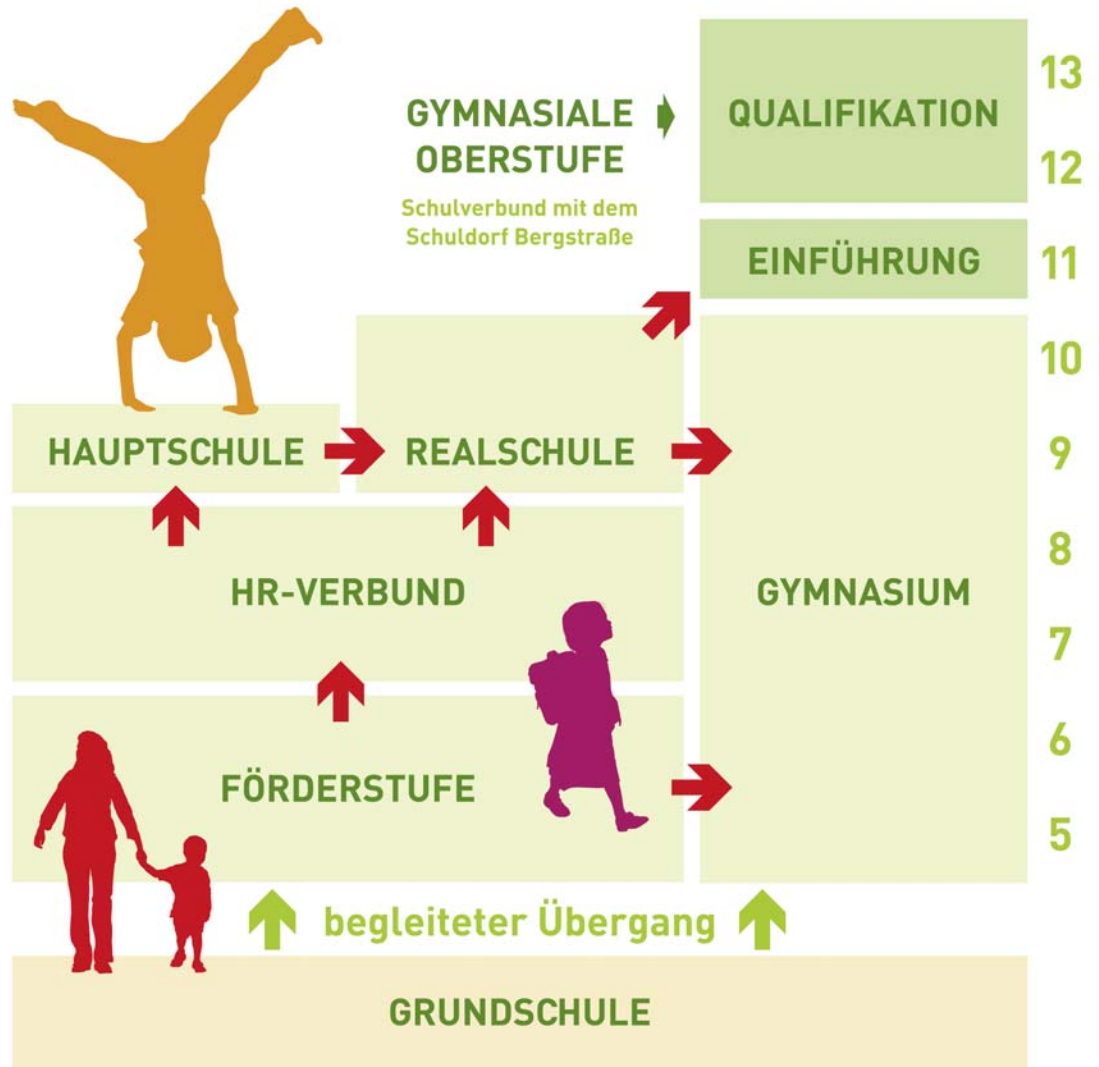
GYMNASIALE OBERSTUFE

Schulverbund mit dem Schuldorf Bergstraße

QUALIFIKATION

13

12

EINFÜHRUNG

11

10

HAUPTSCHULE

REALSCHULE

9

8

HR-VERBUND

GYMNASIUM

7

6

FÖRDERSTUFE

5

begleiteter Übergang

GRUNDSCHULE